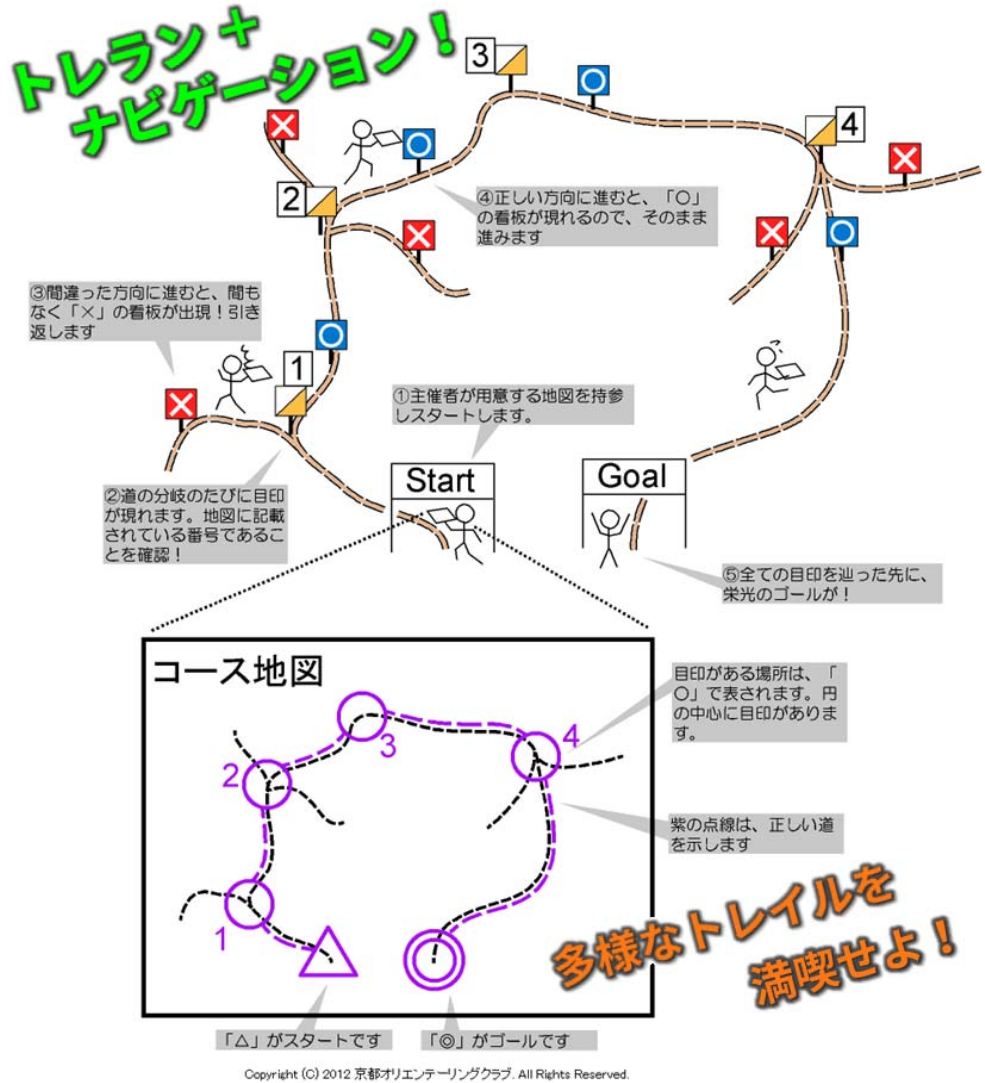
トレラン＋
ナビゲーション！

3

4

2

④正しい方向に進むと、「○」の看板が現れるので、そのまま進みます

③間違った方向に進むと、間もなく「×」の看板が出現！引き返します

1

①主催者が用意する地図を持参しスタートします。

Start

Goal

②道の分岐のたびに目印が現れます。地図に記載されている番号であることを確認！

⑤全ての目印を辿った先に、栄光のゴールが！

コース地図

3

4

2

1

目印がある場所は、「○」で表されます。円の中心に目印があります。

紫の点線は、正しい道を示します

多様なトレイルを
満喫せよ！

「△」がスタートです

「◎」がゴールです

Copyright (C) 2012 京都オリエンテーリングクラブ. All Rights Reserved.